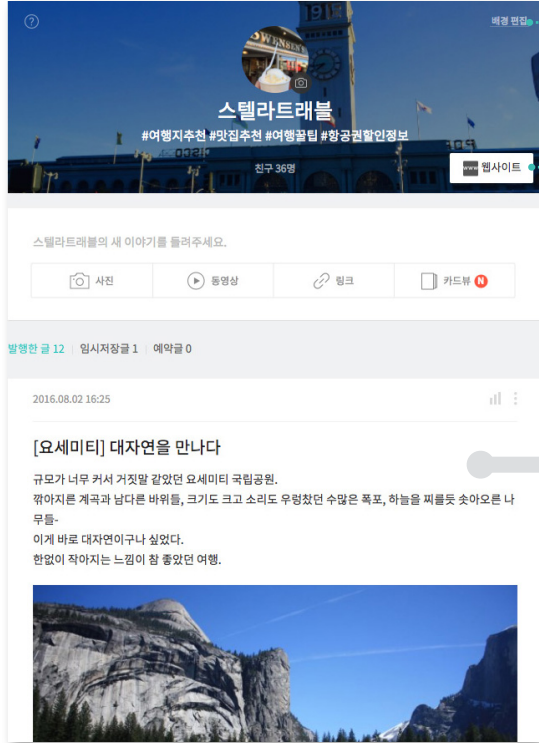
?

배경 편집

스텔라트래블

#여행지추천 #맛집추천 #여행꿀팁 #항공권할인정보

친구 36명

웹사이트

스텔라트래블의 새 이야기를 들려주세요.

사진 | 동영상 | 링크 | 카드뷰 N

발행한 글 12 | 임시저장글 1 | 예약글 0

2016.08.02 16:25

[요세미티] 대자연을 만나다

규모가 너무 커서 거짓말 같았던 요세미티 국립공원.
깎아지른 계곡과 남다른 바위들, 크기도 크고 소리도 우렁찼던 수많은 폭포, 하늘을 찌를듯 솟아오른 나무들-
이게 바로 대자연이구나 싶었다.
한없이 작아지는 느낌이 참 좋았던 여행.